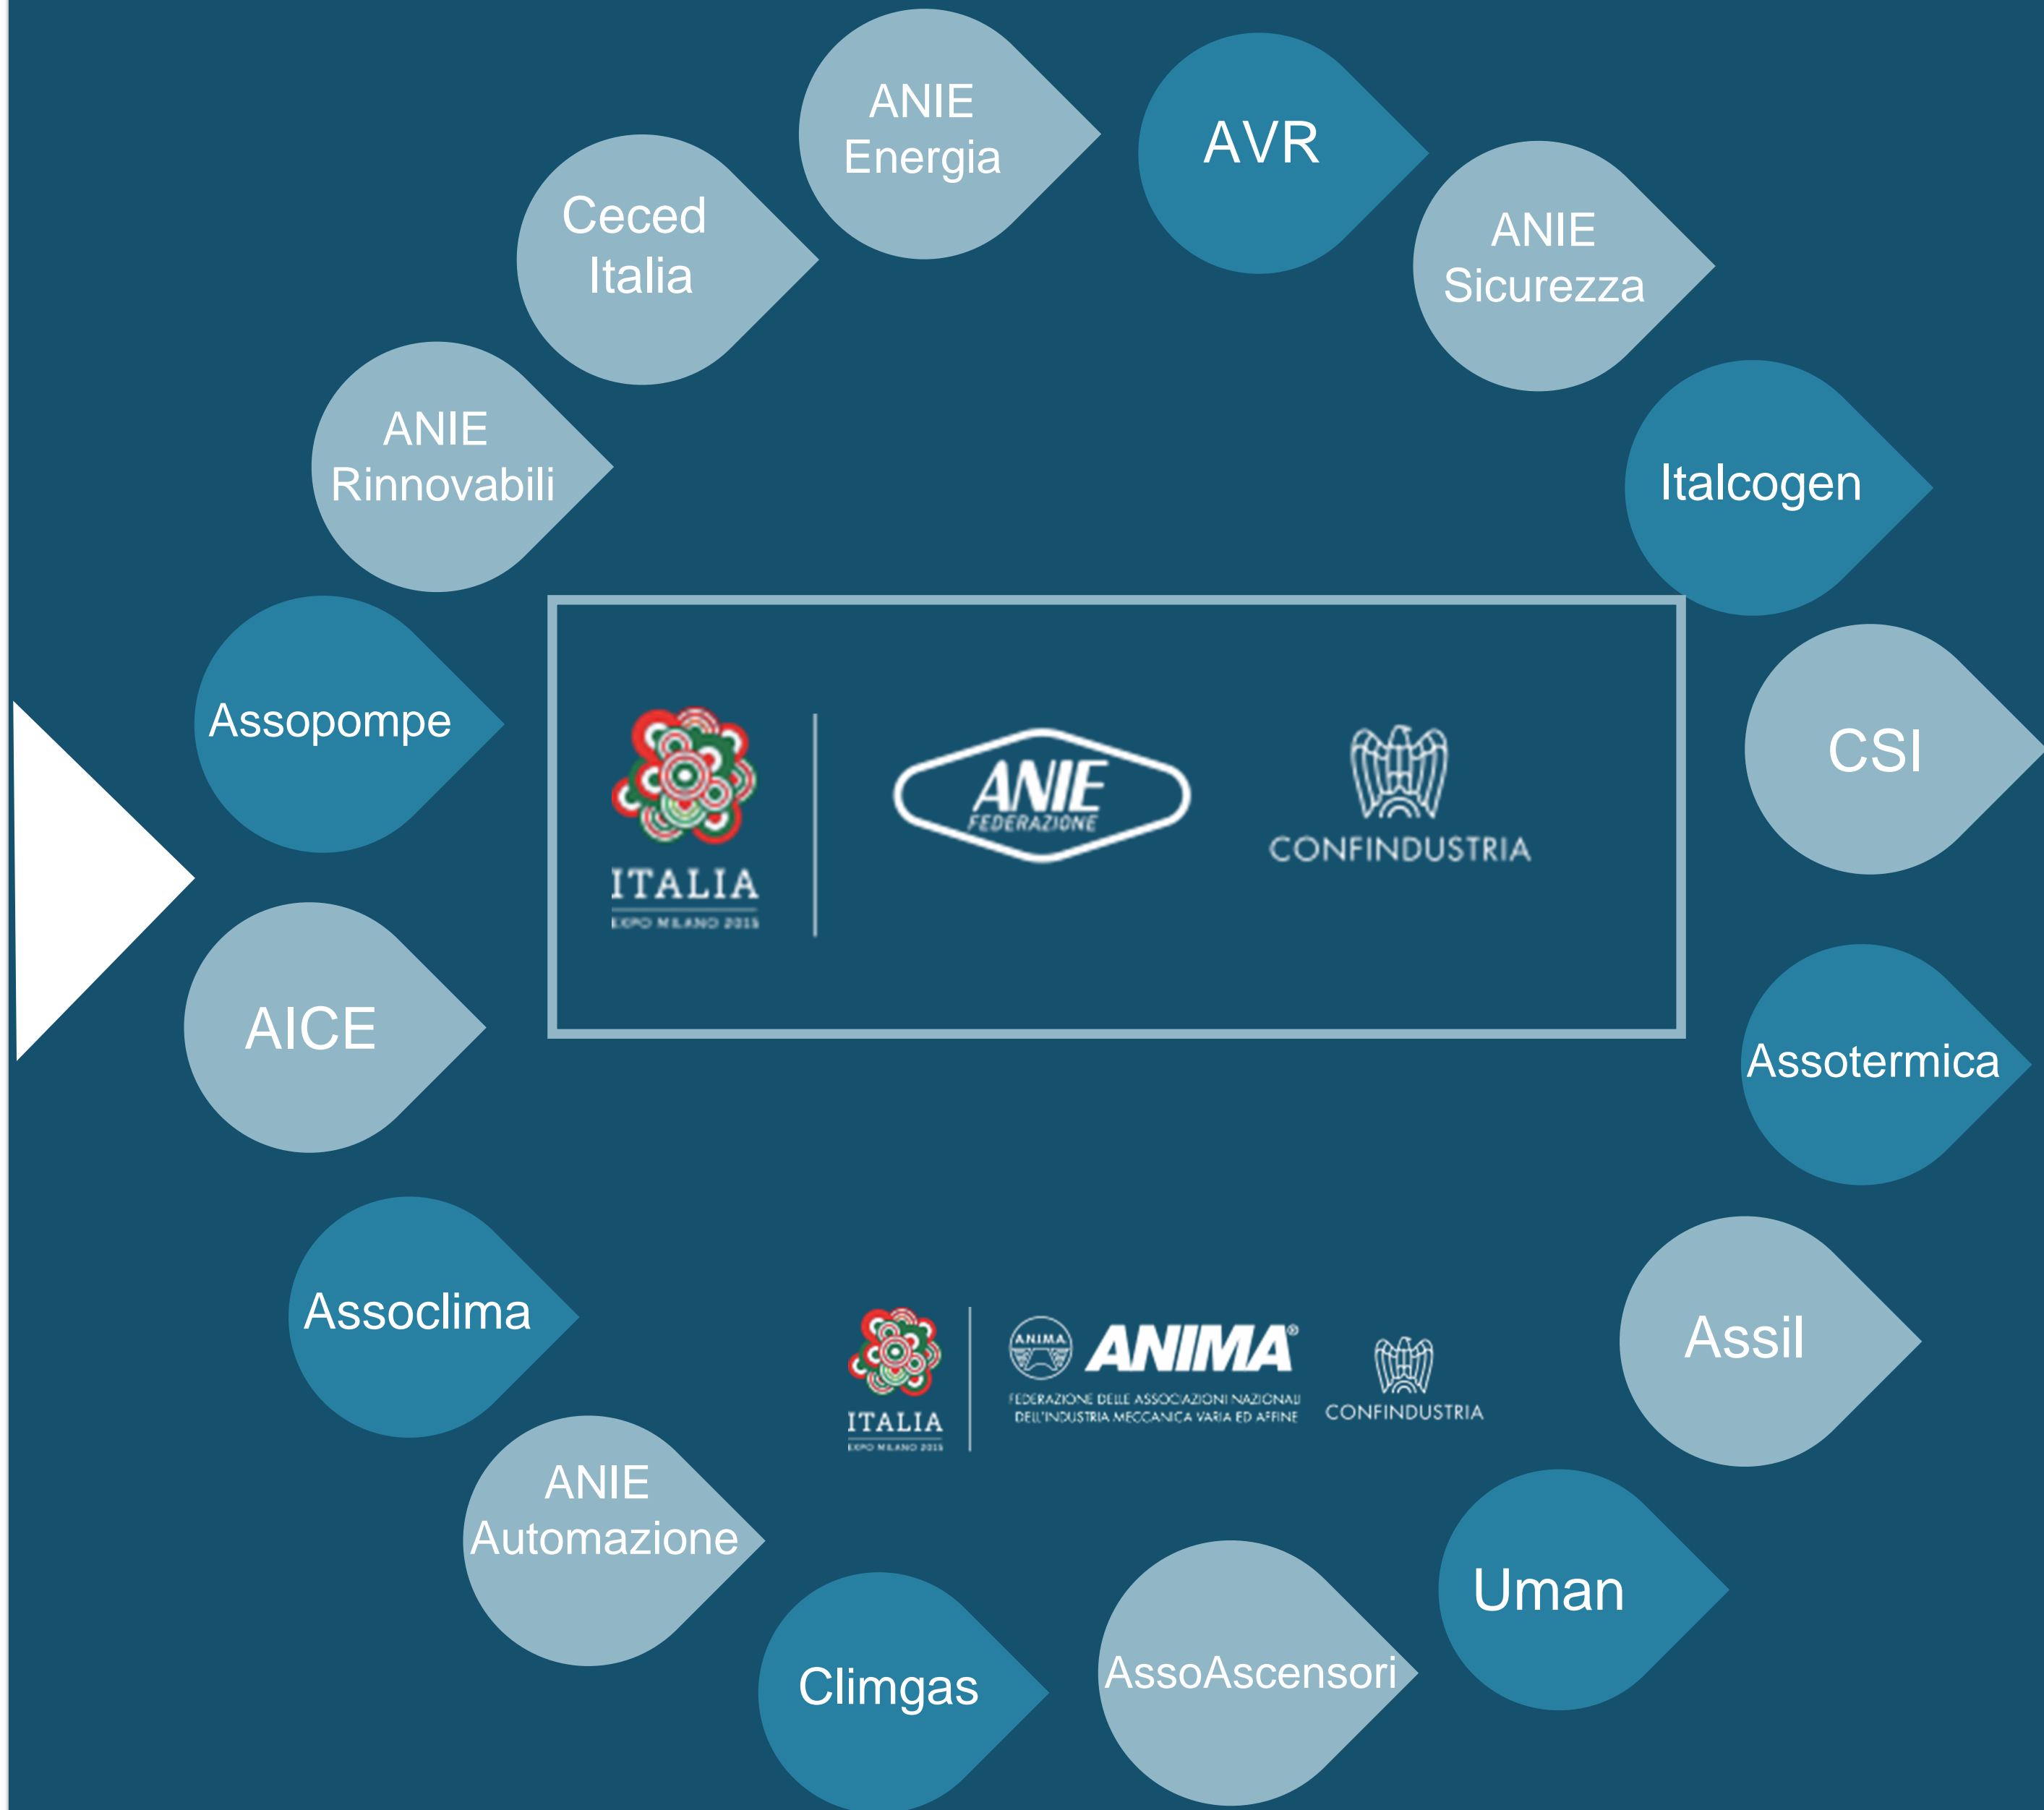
ANIE Energia

AVR

ANIE Sicurezza

Ceced Italia

ANIE Rinnovabili

Italcogen

Assopompe

ITALIA
EXPO MILANO 2015

ANIE
FEDERAZIONE

CONFINDUSTRIA

CSI

AICE

Assotermica

Assoclima

ITALIA
EXPO MILANO 2015

ANIMA
ANIMA®
FEDERAZIONE DELLE ASSOCIAZIONI NAZIONALI DELL'INDUSTRIA MECCANICA VARIA ED AFFINE

CONFINDUSTRIA

Assil

ANIE Automazione

Uman

Climgas

AssoAscensori